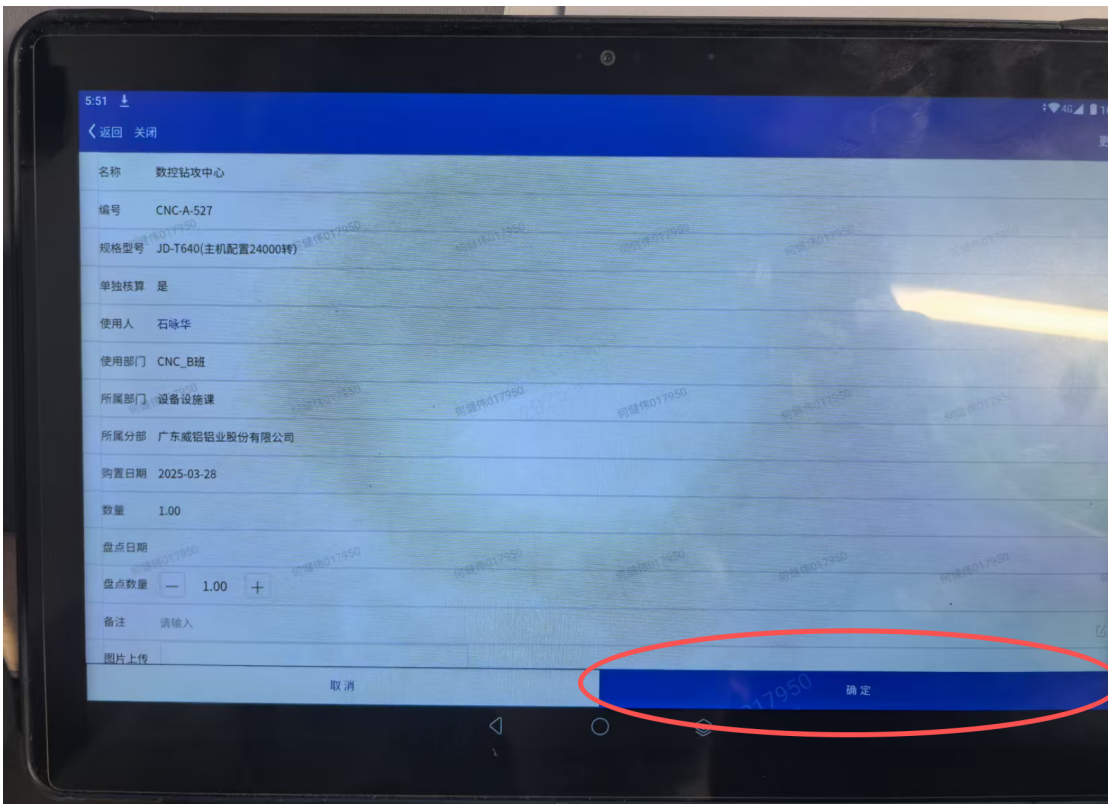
5:51

4G

＜返回 关闭

名称 数控钻攻中心

编号 CNC-A-527

规格型号 JD-T640(主机配置24000转)

单独核算 是

使用人 石咏华

使用部门 CNC_B班

所属部门 设备设施课

所属分部 广东威铝铝业股份有限公司

购置日期 2025-03-28

数量 1.00

盘点日期

盘点数量 — 1.00 +

备注 请输入

图片上传

取消

确定

何健伟017950